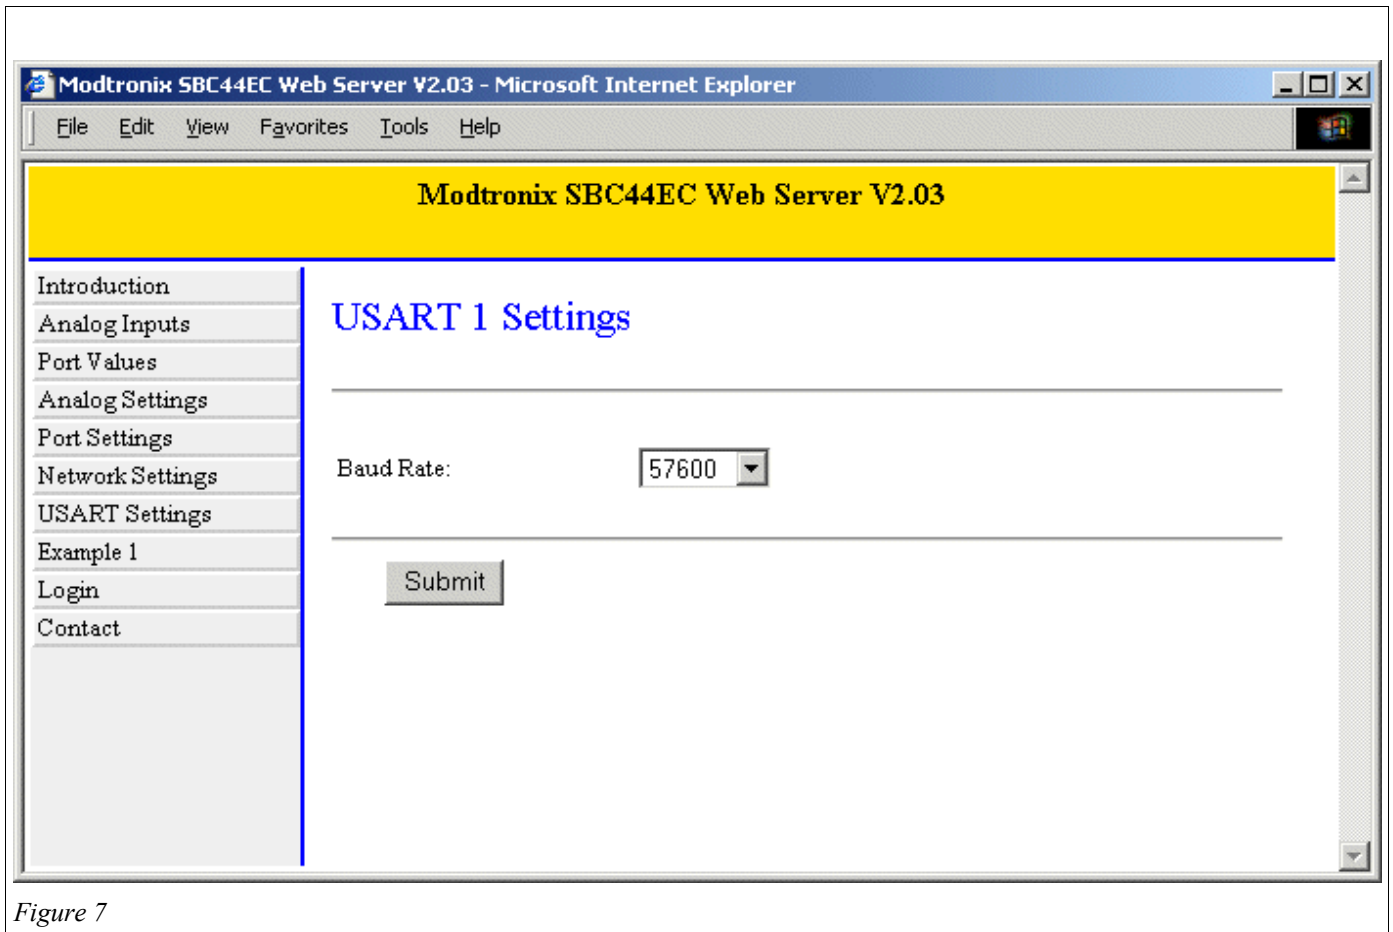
Modtronix SBC44EC Web Server V2.03 - Microsoft Internet Explorer

File Edit View Favorites Tools Help

Modtronix SBC44EC Web Server V2.03

Introduction
Analog Inputs
Port Values
Analog Settings
Port Settings
Network Settings
USART Settings
Example 1
Login
Contact

USART 1 Settings

Baud Rate: 57600

Submit

Figure 7